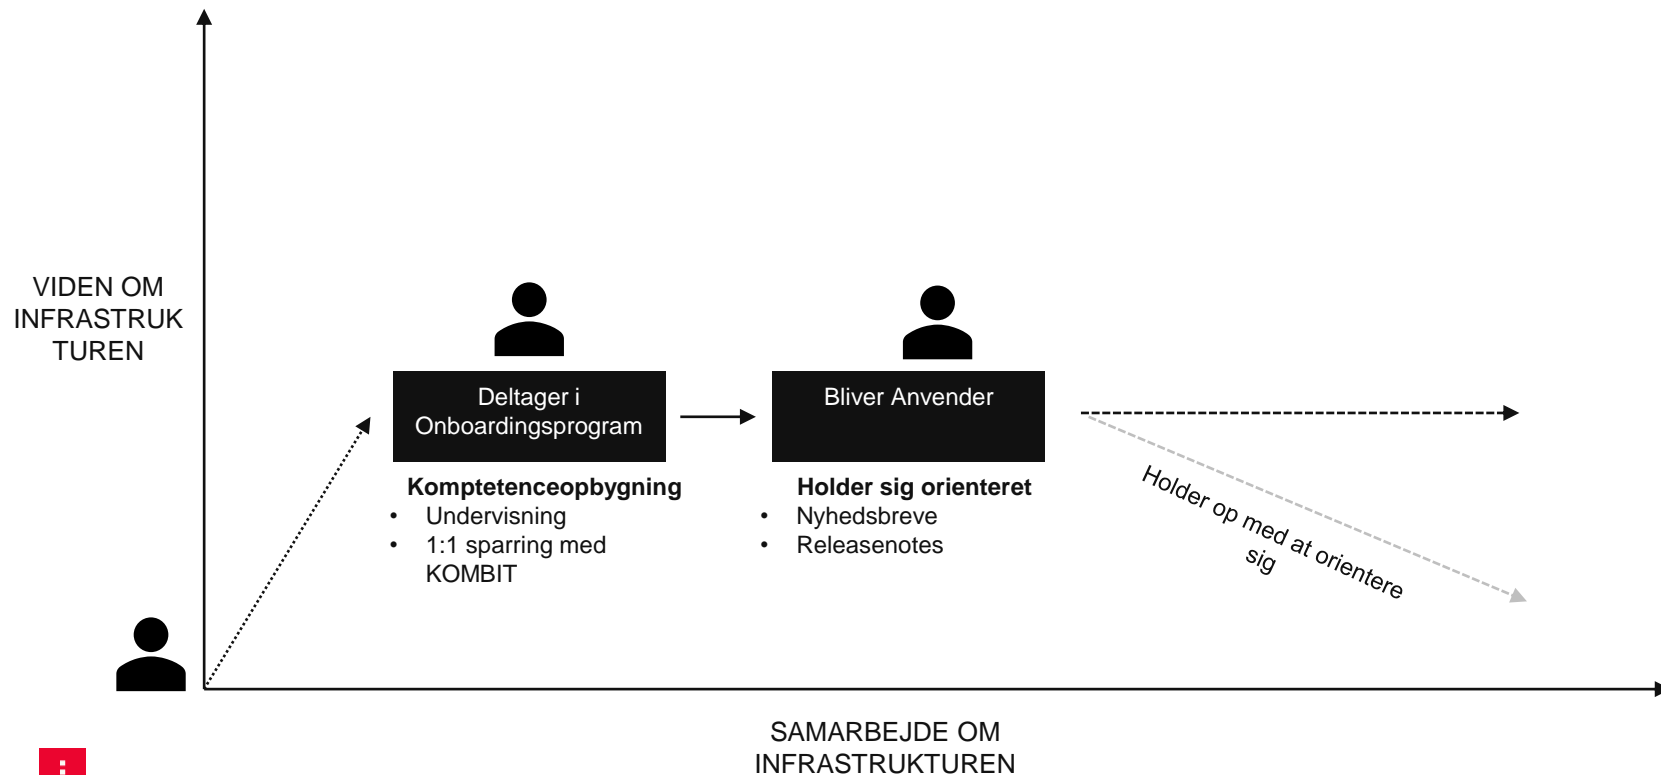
VIDEN OM INFRASTRUKTUREN

Deltager i Onboardingsprogram

Komptetenceopbygning
- Undervisning
- 1:1 sparring med KOMBIT

Bliver Anvender

Holder sig orienteret
- Nyhedsbreve
- Releasenotes

Holder op med at orientere sig

SAMARBEJDE OM INFRASTRUKTUREN